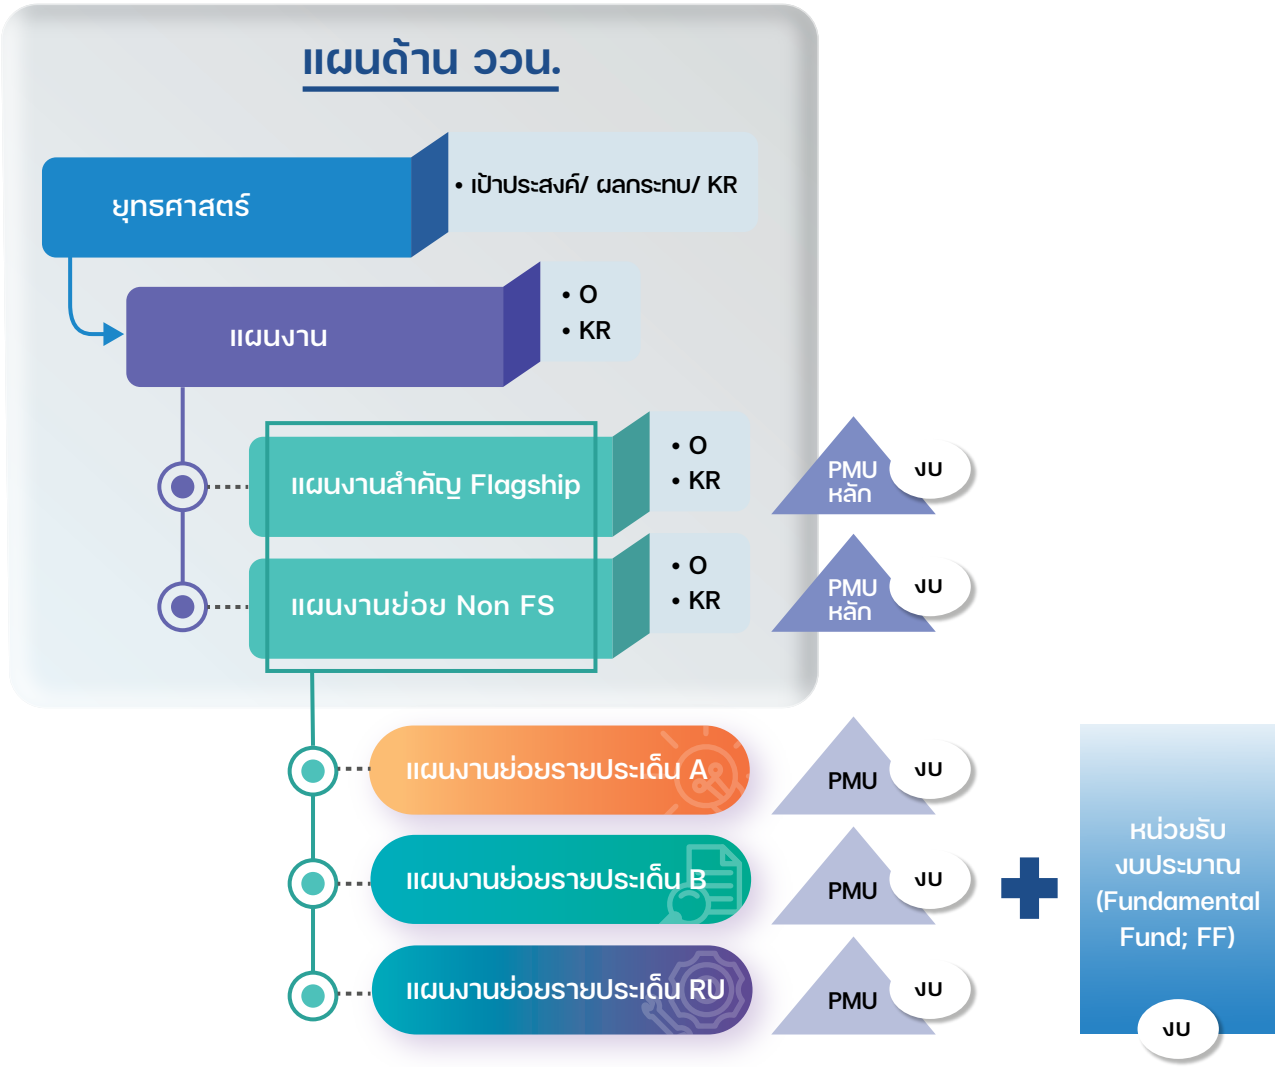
แผนด้าน ววน.

ยุทธศาสตร์

• เป้าประสงค์/ ผลกระทบ/ KR

แผนงาน

• O
• KR

แผนงานสำคัญ Flagship

• O
• KR

PMU หลัก

งบ

แผนงานย่อย Non FS

• O
• KR

PMU หลัก

งบ

แผนงานย่อยรายประเด็น A

PMU

งบ

แผนงานย่อยรายประเด็น B

PMU

งบ

แผนงานย่อยรายประเด็น RU

PMU

งบ

หน่วยรับงบประมาณ (Fundamental Fund; FF)

งบ